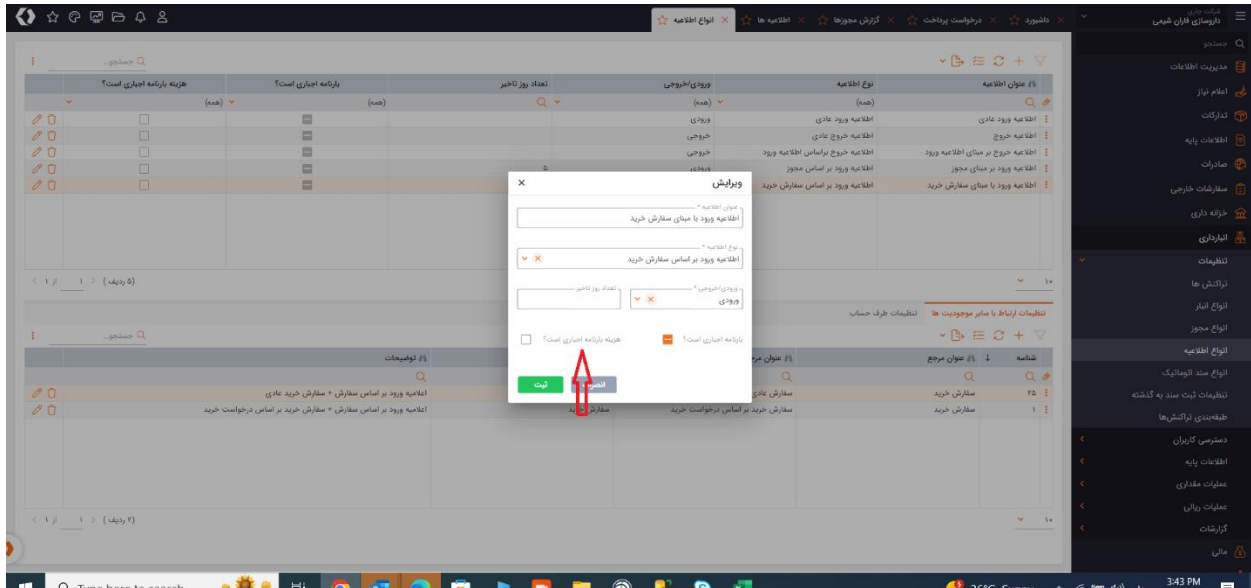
داروسازی فاران شیمی
داشبورد | درخواست پرداخت | گزارش مجوزها | اطلاعیه ها | انواع اطلاعیه

جستجو
مدیریت اطلاعات
اعلام نیاز
تدارکات
اطلاعات پایه
صادرات
سفارشات خارجی
خزانه داری
انبارداری
تنظیمات
تراکنش ها
انواع انبار
انواع مجوز
انواع اطلاعیه
انواع سند اتوماتیک
تنظیمات ثبت سند به گذشته
طبقه‌بندی تراکنش‌ها
دسترسی کاربران
اطلاعات پایه
عملیات مقداری
عملیات ریالی
گزارشات
مالی

| عنوان اطلاعیه | نوع اطلاعیه | ورودی/خروجی | تعداد روز تاخیر | بارنامه اجباری است؟ | هزینه بارنامه اجباری است؟ |
|---|---|---|---|---|---|
| | (همه) | (همه) | | (همه) | (همه) |
| اطلاعیه ورود عادی | اطلاعیه ورود عادی | ورودی | | | |
| اطلاعیه خروج | اطلاعیه خروج عادی | خروجی | | | |
| اطلاعیه خروج بر مبنای اطلاعیه ورود | اطلاعیه خروج براساس اطلاعیه ورود | خروجی | | | |
| اطلاعیه ورود بر مبنای مجوز | اطلاعیه ورود بر اساس مجوز | ورودی | | | |
| اطلاعیه ورود با مبنای سفارش خرید | اطلاعیه ورود بر اساس سفارش خرید | | | | |

۱ از ۱ (۵ ردیف)
۱۰

تنظیمات ارتباط با سایر موجودیت ها | تنظیمات طرف حساب

| شناسه | عنوان مرجع | نوع مرجع | توضیحات |
|---|---|---|---|
| ۲۵ | سفارش خرید | سفارش عادی | اعلامیه ورود بر اساس سفارش + سفارش خرید عادی |
| ۱ | سفارش خرید | سفارش خرید بر اساس درخواست خرید | اعلامیه ورود بر اساس سفارش + سفارش خرید بر اساس درخواست خرید |

۱ از ۱ (۲ ردیف)
۱۰

ویرایش
عنوان اطلاعیه *
اطلاعیه ورود با مبنای سفارش خرید
نوع اطلاعیه *
اطلاعیه ورود بر اساس سفارش خرید
ورودی/خروجی *
ورودی
تعداد روز تاخیر
بارنامه اجباری است؟
هزینه بارنامه اجباری است؟
ثبت
انصراف

Type here to search
3:43 PM